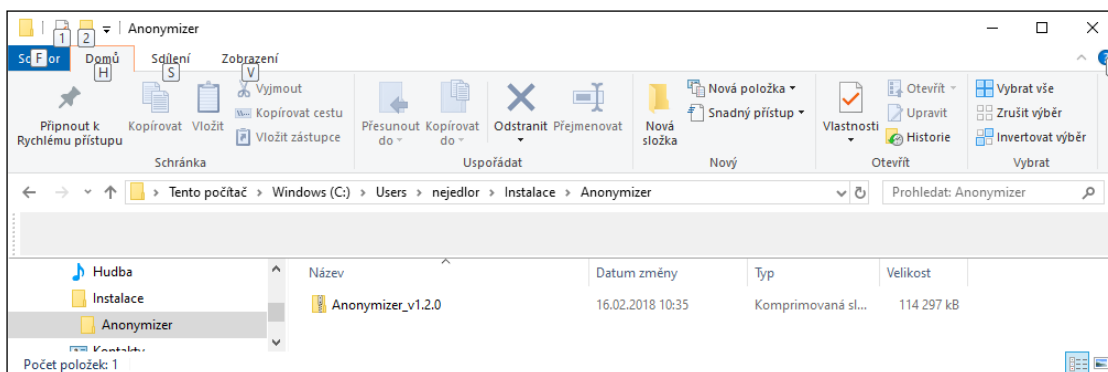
1 2 Anonymizer

Soubor F Domů H Sdílení S Zobrazení V

Připnout k Rychlému přístupu Kopírovat Vložit Vyjmout Kopírovat cestu Vložit zástupce
Schránka

Přesunout do Kopírovat do Odstranit Přejmenovat
Uspořádat

Nová složka Nová položka Snadný přístup
Nový

Vlastnosti Otevřít Upravit Historie
Otevřít

Vybrat vše Zrušit výběr Invertovat výběr
Vybrat

Tento počítač > Windows (C:) > Users > nejedlor > Instalace > Anonymizer

Prohledat: Anonymizer

Hudba
Instalace
Anonymizer
Kontakty

| Název | Datum změny | Typ | Velikost |
|---|---|---|---|
| Anonymizer_v1.2.0 | 16.02.2018 10:35 | Komprimovaná sl... | 114 297 kB |

Počet položek: 1